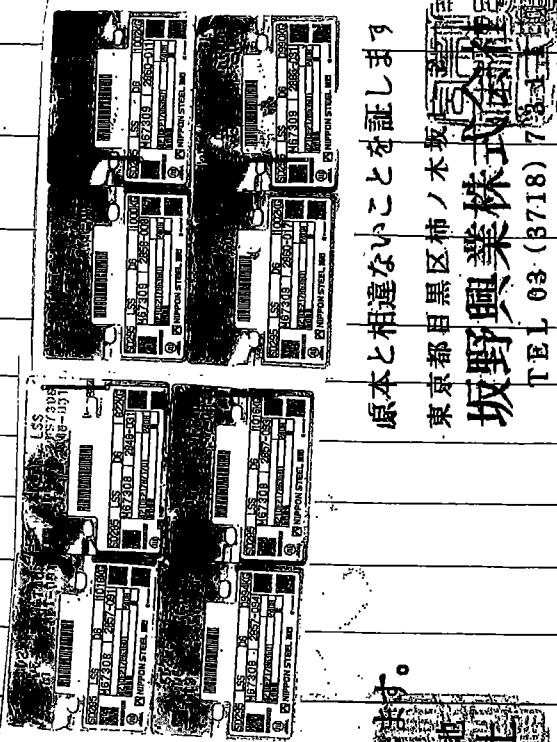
原本と相違ないことを証します

東京都目黒区柿ノ木坂

坂野興業株式会社

TEL 03 (3718) 7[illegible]

LSS
D6
SD295
NIPPON STEEL

LSS
D6
SD295
NIPPON STEEL

LSS
D6
SD295
NIPPON STEEL

LSS
D6
SD295
NIPPON STEEL

LSS
D6
SD295
NIPPON STEEL

LSS
D6
SD295
NIPPON STEEL

LSS
D6
SD295
NIPPON STEEL

LSS
D6
SD295
NIPPON STEEL

す。